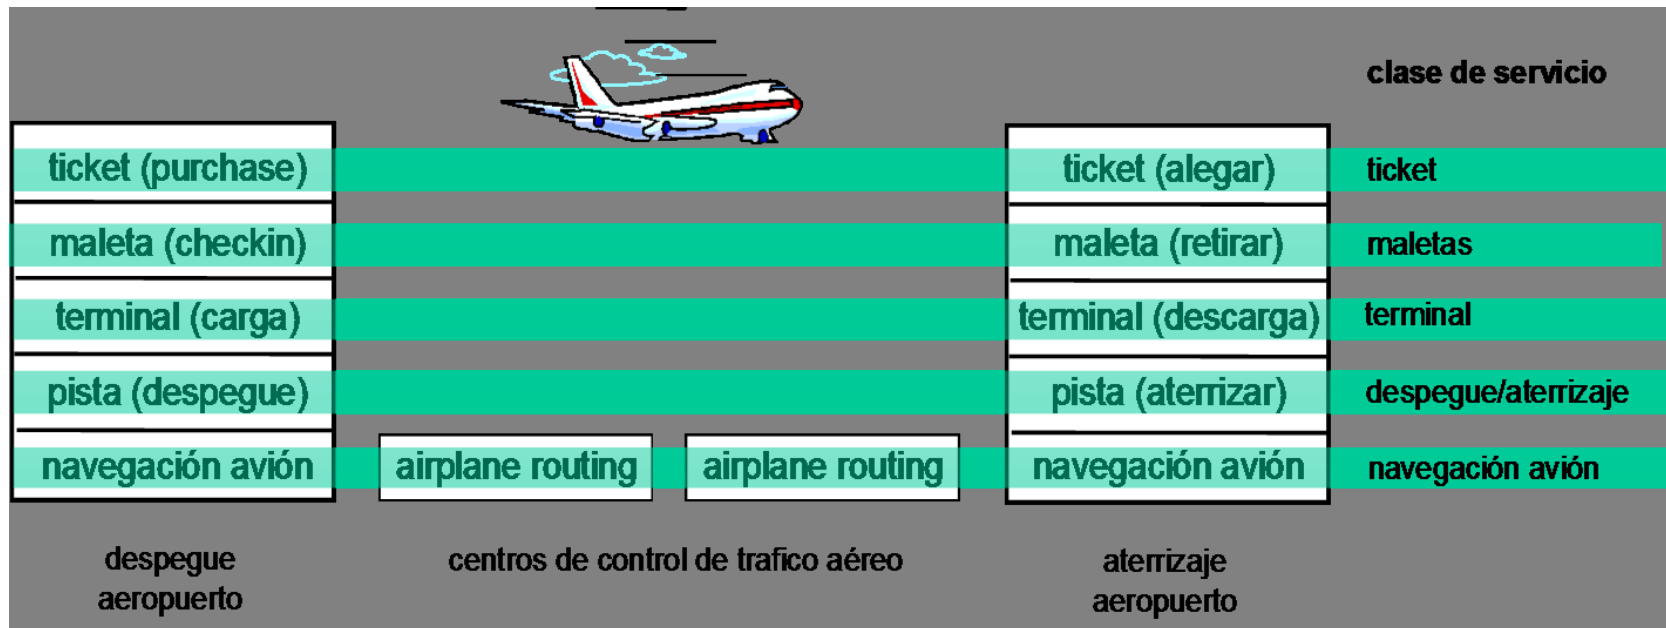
clase de servicio

ticket (purchase)

maleta (checkin)

terminal (carga)

pista (despegue)

navegación avión

airplane routing

airplane routing

ticket (alegar)

maleta (retirar)

terminal (descarga)

pista (aterrizar)

navegación avión

ticket

maletas

terminal

despegue/aterrizaje

navegación avión

despegue aeropuerto

centros de control de trafico aéreo

aterrizaje aeropuerto